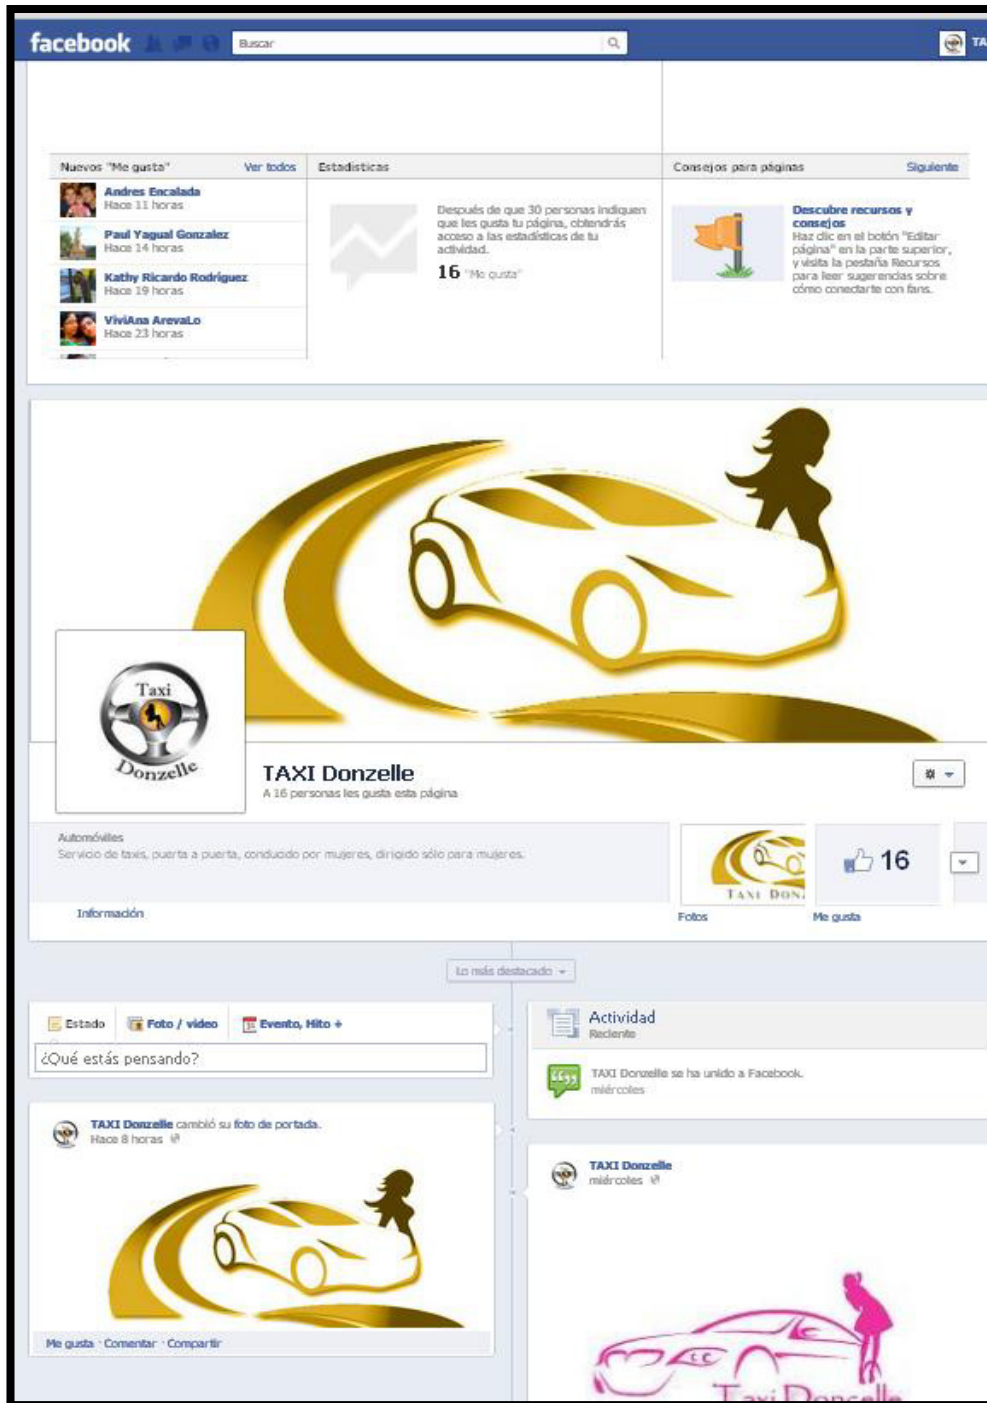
facebook Buscar TA

Nuevos "Me gusta" Ver todos

Andres Encalada
Hace 11 horas

Paul Yagual Gonzalez
Hace 14 horas

Kathy Ricardo Rodriguez
Hace 19 horas

ViviAna ArevaLo
Hace 23 horas

Estadísticas

Después de que 30 personas indiquen que les gusta tu página, obtendrás acceso a las estadísticas de tu actividad.

16 "Me gusta"

Consejos para páginas Siguiente

Descubre recursos y consejos
Haz clic en el botón "Editar página" en la parte superior, y visita la pestaña Recursos para leer sugerencias sobre cómo conectarte con fans.

Taxi Donzelle

TAXI Donzelle
A 16 personas les gusta esta página

Automóviles
Servicio de taxis, puerta a puerta, conducido por mujeres, dirigido sólo para mujeres.

Información

TAXI DON

Fotos

16

Me gusta

Lo más destacado

Estado Foto / video Evento, Hito +

¿Qué estás pensando?

TAXI Donzelle cambió su foto de portada.
Hace 8 horas

Me gusta · Comentar · Compartir

Actividad
Reciente

TAXI Donzelle se ha unido a Facebook.
miércoles

TAXI Donzelle
miércoles

Taxi Doncelle